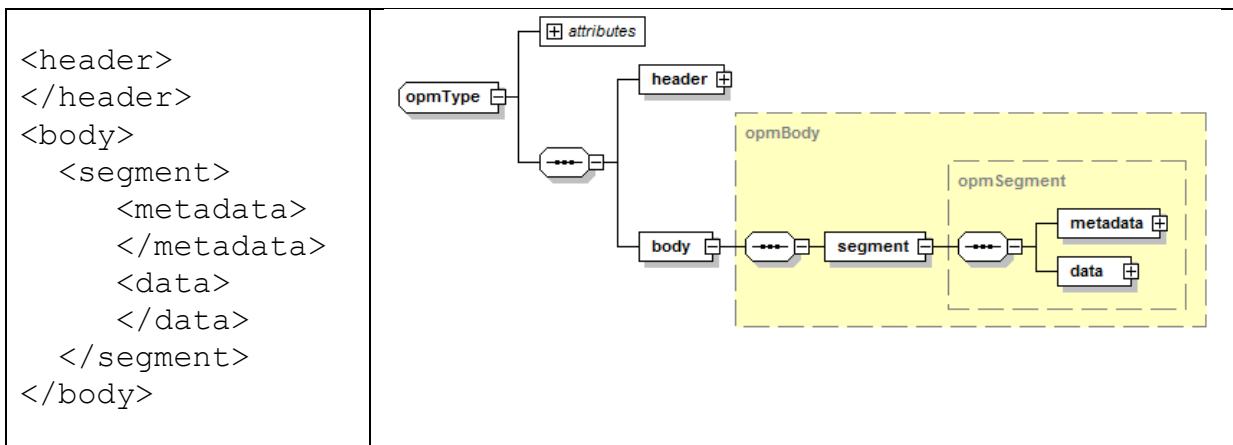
| | |
|---|---|
| &lt;header&gt;<br>&lt;/header&gt;<br>&lt;body&gt;<br>&lt;segment&gt;<br>&lt;metadata&gt;<br>&lt;/metadata&gt;<br>&lt;data&gt;<br>&lt;/data&gt;<br>&lt;/segment&gt;<br>&lt;/body&gt; | attributes<br>opmType<br>header<br>opmBody<br>opmSegment<br>body<br>segment<br>metadata<br>data |